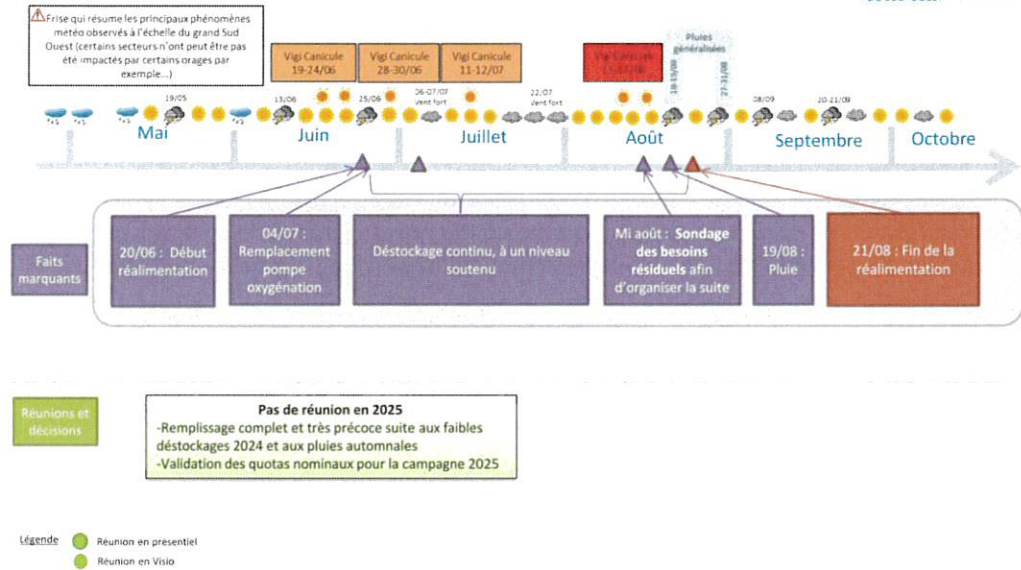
Frise qui résume les principaux phénomènes météo observés à l'échelle du grand Sud Ouest (certains secteurs n'ont peut être pas été impactés par certains orages par exemple...)

Vigi Canicule 19-24/06

Vigi Canicule 28-30/06

Vigi Canicule 11-12/07

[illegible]

Pluies généralisées

19/05

13/06

25/06

06-07/07 Vent fort

22/07 Vent fort

18-19/08

27-31/08

08/09

20-21/09

Mai

Juin

Juillet

Août

Septembre

Octobre

Faits marquants

20/06 : Début réalimentation

04/07 : Remplacement pompe oxygénation

Déstockage continu, à un niveau soutenu

Mi août : Sondage des besoins résiduels afin d'organiser la suite

19/08 : Pluie

21/08 : Fin de la réalimentation

Réunions et décisions

Pas de réunion en 2025
-Remplissage complet et très précoce suite aux faibles déstockages 2024 et aux pluies automnales
-Validation des quotas nominaux pour la campagne 2025

Légende

Réunion en présentiel

Réunion en Visio